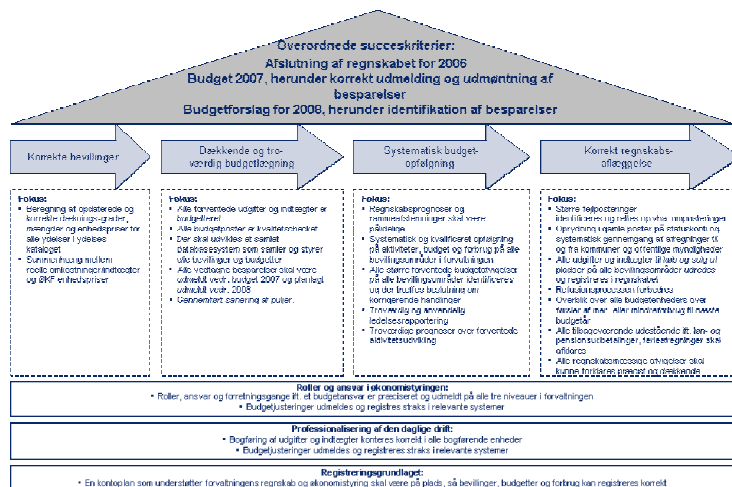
Overordnede succeskriterier:
Afslutning af regnskabet for 2006
Budget 2007, herunder korrekt udmelding og udmøntning af besparelser
Budgetforslag for 2008, herunder identifikation af besparelser

Korrekte bevillinger

Dækkende og troværdig budgetlægning

Systematisk budgetopfølgning

Korrekt regnskabsaflæggelse

Fokus:
• Beregning af opdaterede og korrekte dæknings-grader, mængder og enhedspriser for alle ydelser i ydelseskataloget
• Sammenhæng mellem reelle omkostningsindikatorer og BKF enhedspriser

Fokus:
• Alle forventede udgifter og indtægter er budgetteret
• Alle budgetposter er kvalitetschecket
• Der skal udvikles et samlet datakvalitetssystem som samler og styrer alle bevillinger og budgetter
• Alle vedtagne besparelser skal være udmøntet vedr. budget 2007 og planlagt udmøntet vedr. 2008
• Gennemført sanering af puljer.

Fokus:
• Regnskabsprognoser og rammeafvigelser skal være pålidelige
• Systematisk og kvalificeret opfølgning på aktiviteter, budget og forbrug på alle bevillingsområder i forvaltningen
• Alle større forventede budgetafvigelser på alle bevillingsområder identificeres og der træffes beslutning om korrigerende handlinger
• Troværdig og anvendelig ledelsesrapportering
• Troværdige prognoser over forventede aktivitetsudvikling

Fokus:
• Større fejlposteringer identificeres og tilbageføres/omposteres
• Oprydning i gamle poster på statuskonti og systematisk gennemgang af afregninger til og fra kommuner og offentlige myndigheder
• Alle udgifter og indtægter tilføjes og sorteres på alle bevillingsområder udmeldes og registreres i regnskabet
• Refusionsprocessen forbedres
• Overblik over alle budgetenheders over forbrug af mer- eller mindreindtægt til senere budgetår
• Alle tilbageværende udeståender ift. løn- og pensionsudbetalinger, tærskelregninger skal afklares
• Alle regnskabsmæssige afvigelser skal kunne forklares præcist og dækkende

Roller og ansvar i økonomistyringen:
• Roller, ansvar og forretningsgange ift. et budgetansvar er præciseret og udmeldt på alle tre niveauer i forvaltningen
• Budget(justeringer udmeldes og registres straks i relevante systemer

Professionalisering af den daglige drift:
• Bogføring af udgifter og indtægter konteres korrekt i alle bogførende enheder
• Budgetjusteringer udmeldes og registreres straks i relevante systemer

Registreringsgrundlaget:
• En kontoplan som understøtter forvaltningens regnskab og økonomistyring skal være på plads, så bevillinger, budgetter og forbrug kan registreres korrekt